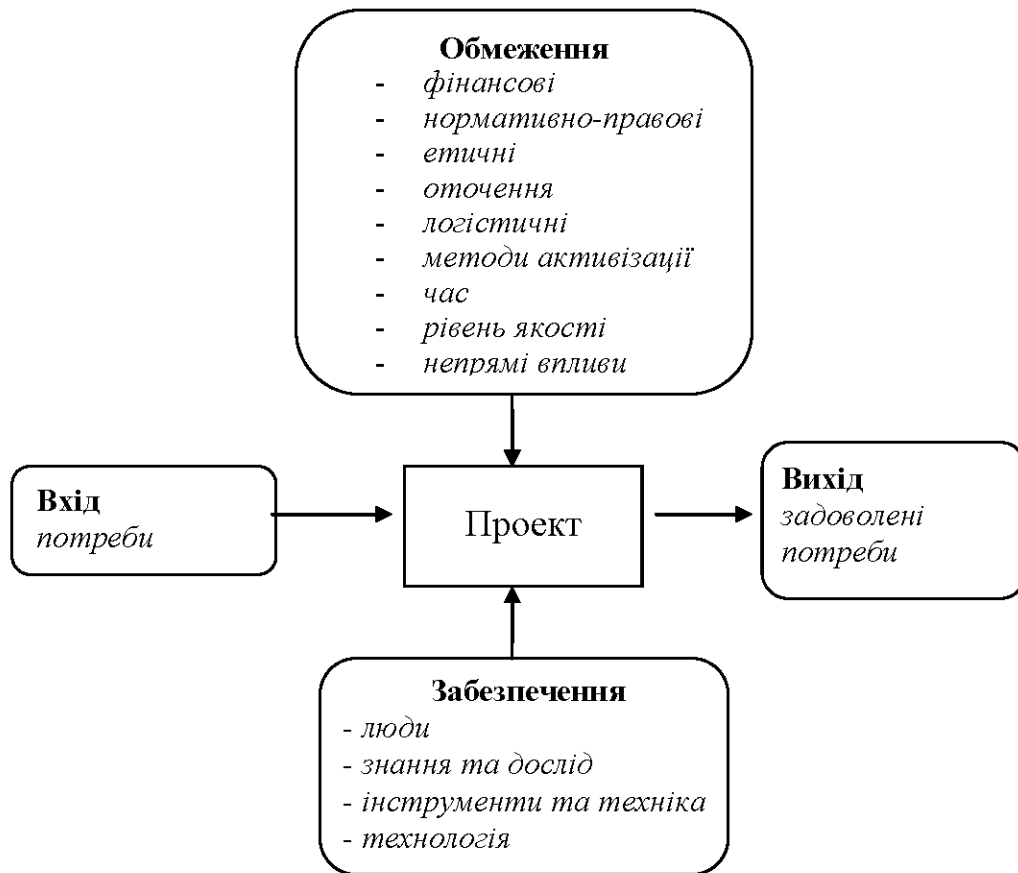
**Обмеження**
- *фінансові*
- *нормативно-правові*
- *етичні*
- *оточення*
- *логістичні*
- *методи активізації*
- *час*
- *рівень якості*
- *непрямі впливи*

**Вхід**
*потреби*

Проект

**Вихід**
*задоволені потреби*

**Забезпечення**
- *люди*
- *знання та дослід*
- *інструменти та техніка*
- *технологія*